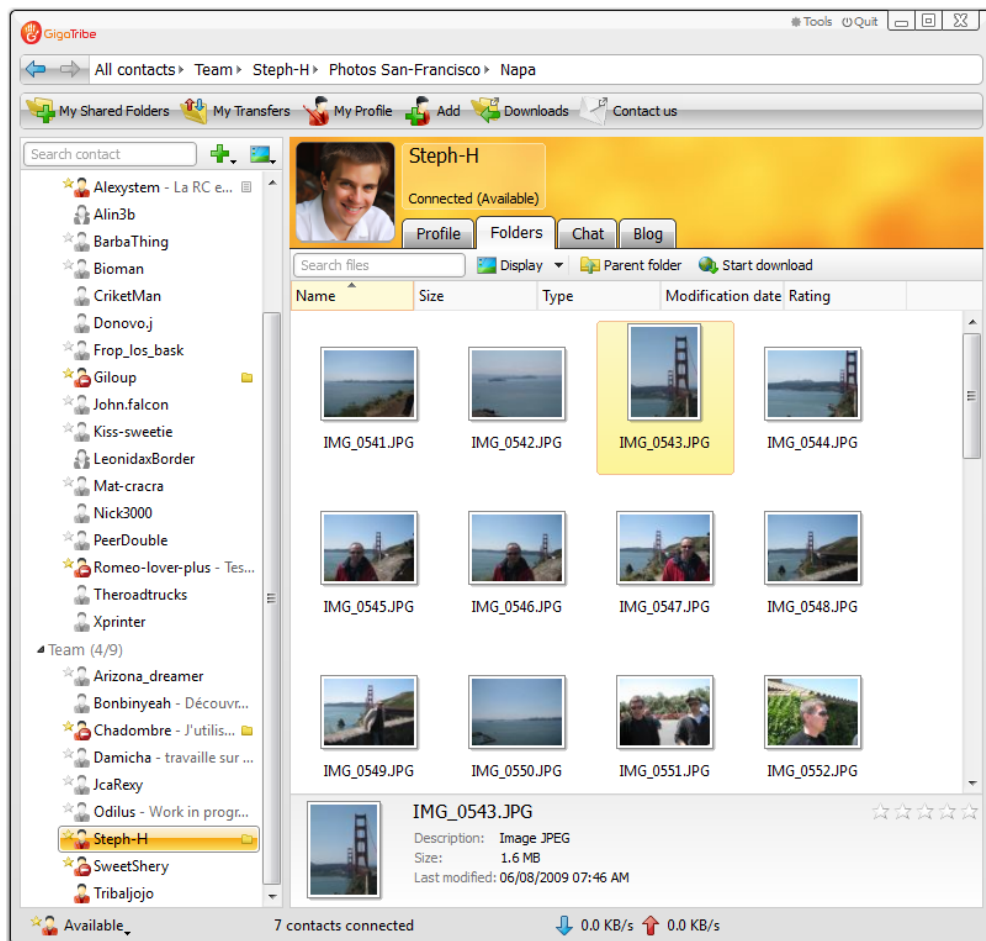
GigaTribe

Tools Quit

All contacts ▸ Team ▸ Steph-H ▸ Photos San-Francisco ▸ Napa

My Shared Folders My Transfers My Profile Add Downloads Contact us

Search contact

Alexystem - La RC e...
Alin3b
BarbaThing
Bioman
CriketMan
Donovo.j
Frop_los_bask
Giloup
John.falcon
Kiss-sweetie
LeonidaxBorder
Mat-cracra
Nick3000
PeerDouble
Romeo-lover-plus - Tes...
Theroadtrucks
Xprinter
Team (4/9)
Arizona_dreamer
Bonbinyeah - Découvr...
Chadombre - J'utilis...
Damicha - travaille sur ...
JcaRexy
Odilus - Work in progr...
Steph-H
SweetShery
Tribaljojo

Steph-H
Connected (Available)

Profile Folders Chat Blog

Search files Display Parent folder Start download

| Name | Size | Type | Modification date | Rating |
|---|---|---|---|---|

IMG_0541.JPG IMG_0542.JPG IMG_0543.JPG IMG_0544.JPG
IMG_0545.JPG IMG_0546.JPG IMG_0547.JPG IMG_0548.JPG
IMG_0549.JPG IMG_0550.JPG IMG_0551.JPG IMG_0552.JPG

IMG_0543.JPG
Description: Image JPEG
Size: 1.6 MB
Last modified: 06/08/2009 07:46 AM

Available 7 contacts connected 0.0 KB/s 0.0 KB/s